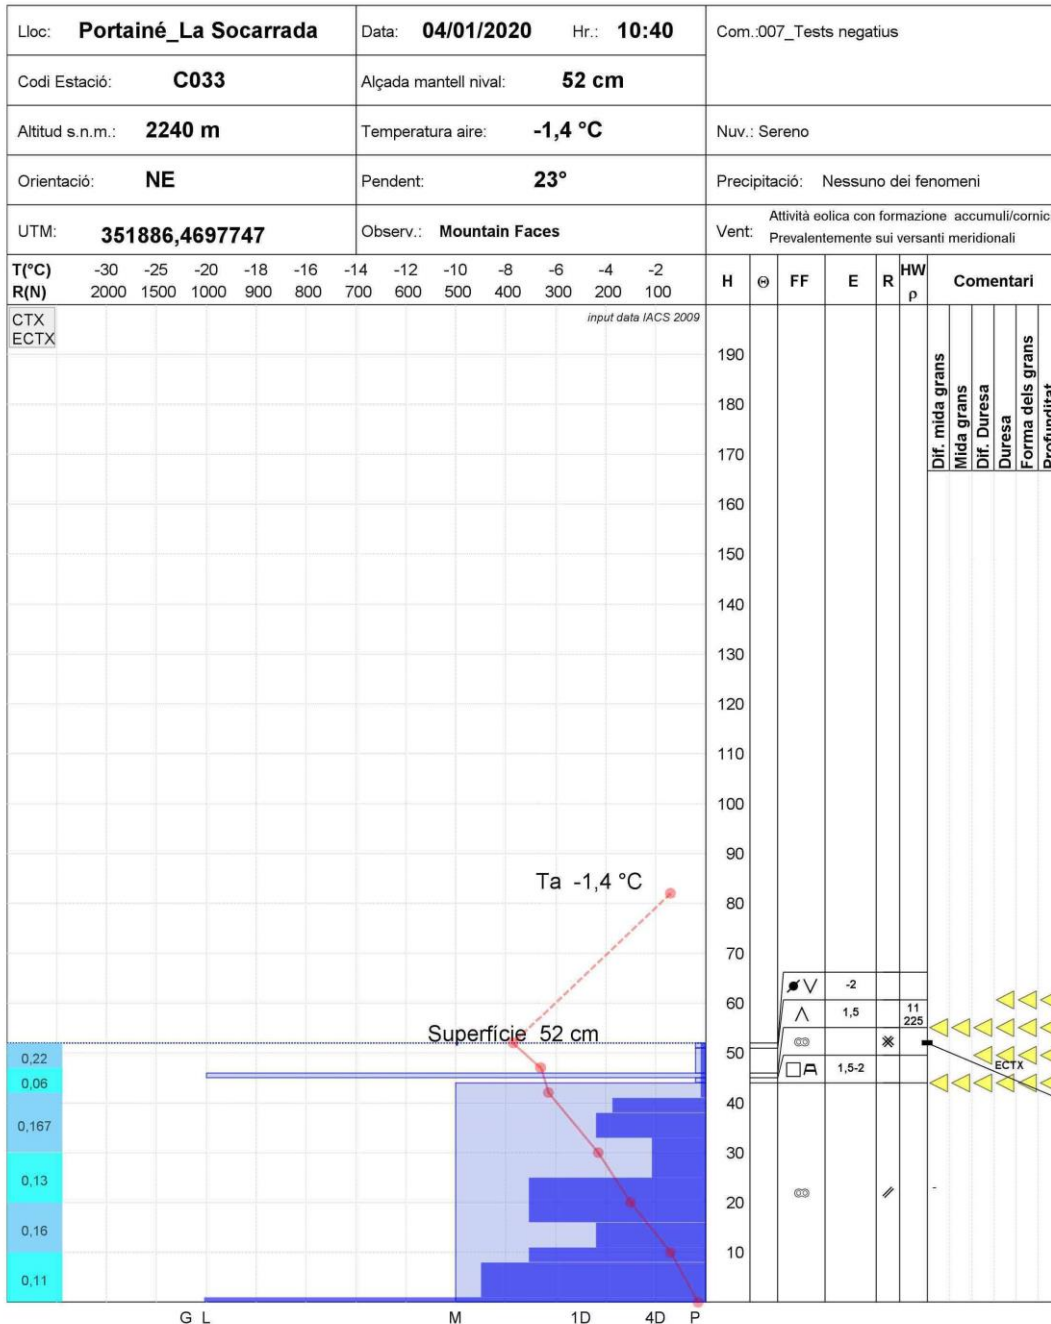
| Lloc: Portainé_La Socarrada | Data: 04/01/2020 Hr.: 10:40 | Com.:007_Tests negatius |
|---|---|---|
| Codi Estació: C033 | Alçada mantell nival: 52 cm | |
| Altitud s.n.m.: 2240 m | Temperatura aire: -1,4 °C | Nuv.: Sereno |
| Orientació: NE | Pendent: 23° | Precipitació: Nessuno dei fenomeni |
| UTM: 351886,4697747 | Observ.: Mountain Faces | Vent: Attività eolica con formazione accumuli/cornic Prevalentemente sui versanti meridionali |

T(°C) -30 -25 -20 -18 -16 -14 -12 -10 -8 -6 -4 -2
R(N) 2000 1500 1000 900 800 700 600 500 400 300 200 100

H Θ FF E R HW ρ Comentari

CTX
ECTX

input data IACS 2009

190
180
170
160
150
140
130
120
110
100
90
80
70
60
50
40
30
20
10

Dif. mida grans
Mida grans
Dif. Duresa
Duresa
Forma dels grans
Profunditat

Ta -1,4 °C

Superfície 52 cm

-2
1,5
11
225
1,5-2

ECTX

0,22
0,06
0,167
0,13
0,16
0,11

G L M 1D 4D P